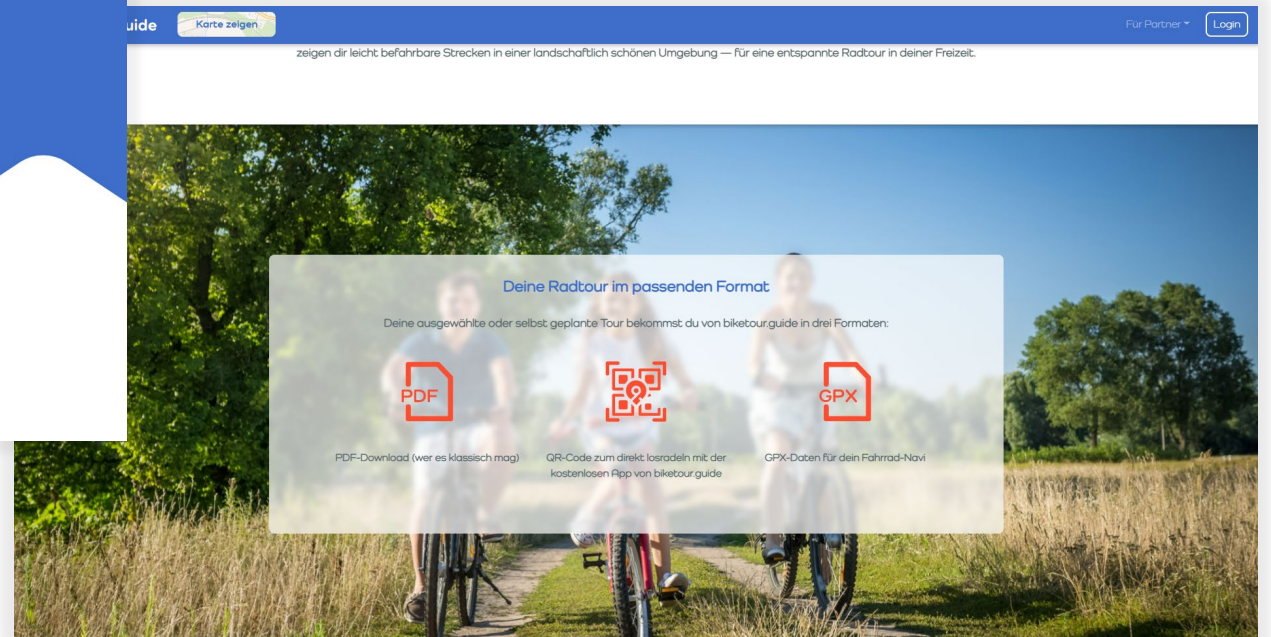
uide

Karte zeigen

Für Partner

Login

zeigen dir leicht befahrbare Strecken in einer landschaftlich schönen Umgebung — für eine entspannte Radtour in deiner Freizeit.

Deine Radtour im passenden Format

Deine ausgewählte oder selbst geplante Tour bekommst du von biketour.guide in drei Formaten:

PDF

GPX

PDF-Download (wer es klassisch mag)

QR-Code zum direkt losradeln mit der kostenlosen App von biketour.guide

GPX-Daten für dein Fahrrad-Navi